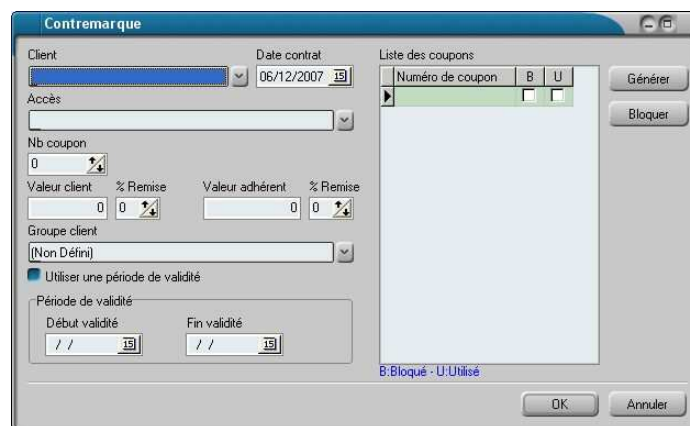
Contremarque

Client

Date contrat
06/12/2007

Accès

Nb coupon
0

Valeur client
0

% Remise
0

Valeur adhérent
0

% Remise
0

Groupe client
(Non Défini)

Utiliser une période de validité

Période de validité

Début validité
/ /

Fin validité
/ /

Liste des coupons

| | Numéro de coupon | B | U |
|---|---|---|---|
| | | | |

Générer

Bloquer

B:Bloqué - U:Utilisé

OK

Annuler